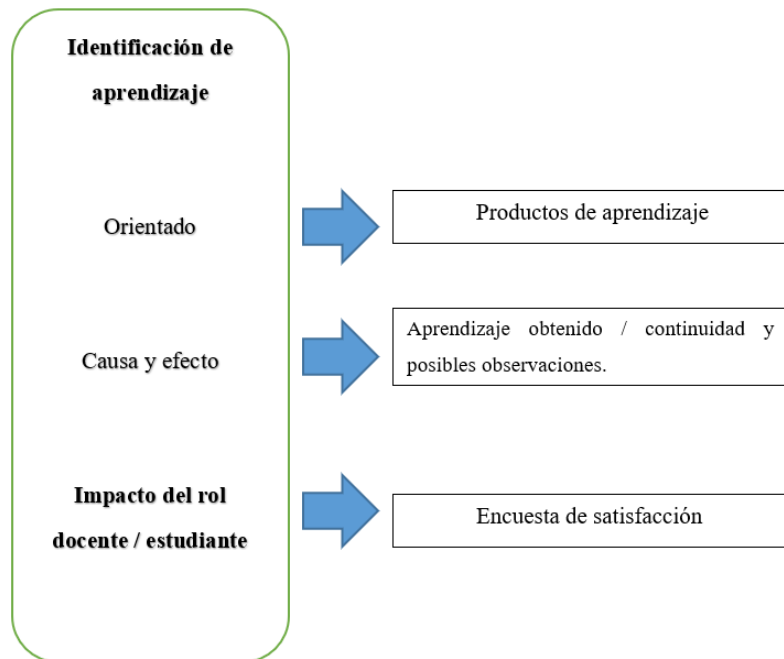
Identificación de aprendizaje

Orientado

Causa y efecto

Impacto del rol docente / estudiante

Productos de aprendizaje

Aprendizaje obtenido / continuidad y posibles observaciones.

Encuesta de satisfacción